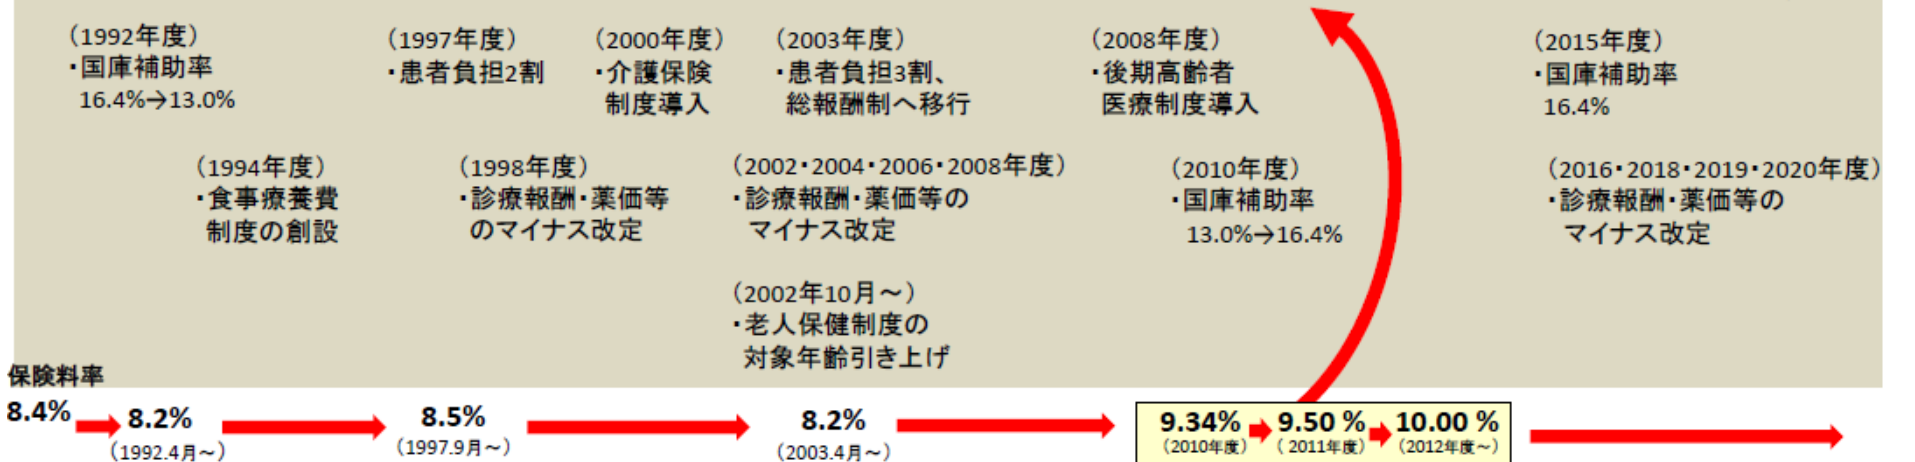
(1992年度)
・国庫補助率
16.4%→13.0%

(1994年度)
・食事療養費
制度の創設

(1997年度)
・患者負担2割

(1998年度)
・診療報酬・薬価等
のマイナス改定

(2000年度)
・介護保険
制度導入

(2003年度)
・患者負担3割、
総報酬制へ移行

(2002・2004・2006・2008年度)
・診療報酬・薬価等の
マイナス改定

(2002年10月～)
・老人保健制度の
対象年齢引き上げ

(2008年度)
・後期高齢者
医療制度導入

(2010年度)
・国庫補助率
13.0%→16.4%

(2015年度)
・国庫補助率
16.4%

(2016・2018・2019・2020年度)
・診療報酬・薬価等の
マイナス改定

保険料率
8.4% 8.2% (1992.4月～) 8.5% (1997.9月～) 8.2% (2003.4月～) 9.34% (2010年度) 9.50 % (2011年度) 10.00 % (2012年度～)